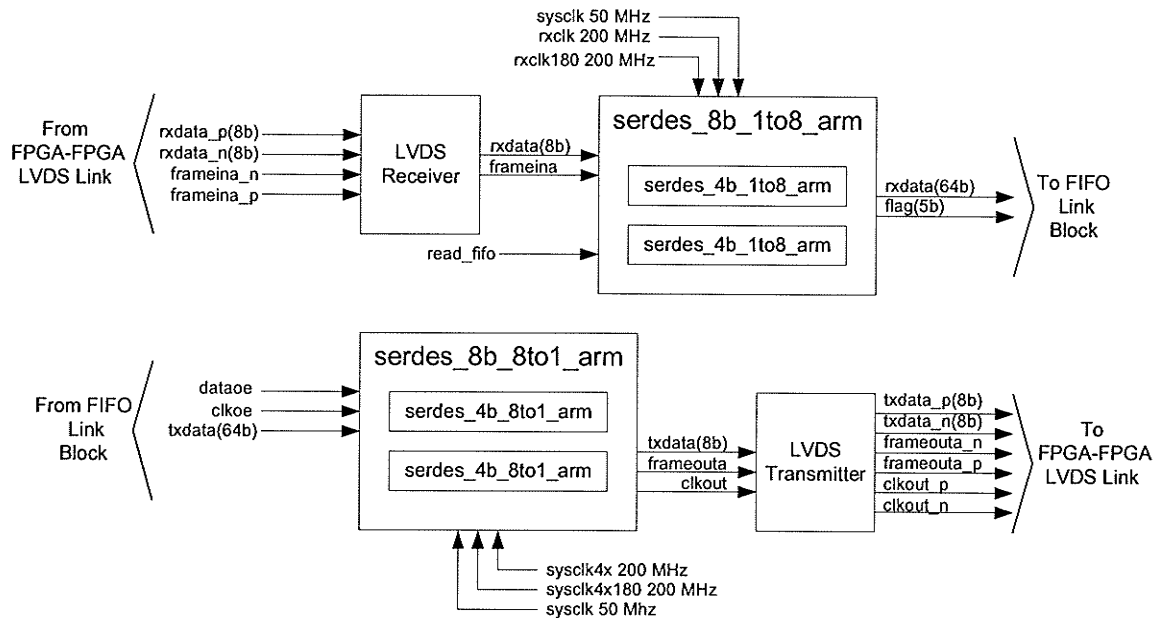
sysclk 50 MHz
rxclk 200 MHz
rxclk180 200 MHz

From FPGA-FPGA LVDS Link

rxdata_p(8b)
rxdata_n(8b)
frameina_n
frameina_p

LVDS Receiver

rxdata(8b)
frameina

serdes_8b_1to8_arm

serdes_4b_1to8_arm

serdes_4b_1to8_arm

read_fifo

rxdata(64b)
flag(5b)

To FIFO Link Block

serdes_8b_8to1_arm

From FIFO Link Block

dataoe
clkoe
txdata(64b)

serdes_4b_8to1_arm

serdes_4b_8to1_arm

txdata(8b)
frameouta
clkout

LVDS Transmitter

txdata_p(8b)
txdata_n(8b)
frameouta_n
frameouta_p
clkout_p
clkout_n

To FPGA-FPGA LVDS Link

sysclk4x 200 MHz
sysclk4x180 200 MHz
sysclk 50 Mhz